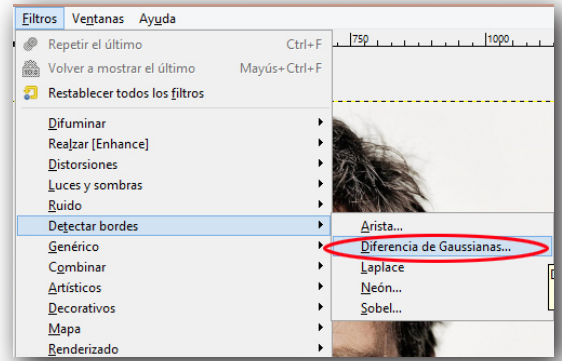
Filtros Ventanas Ayuda

750 1000

Repetir el último Ctrl+F
Volver a mostrar el último Mayús+Ctrl+F
Restablecer todos los filtros

Difuminar
Realzar [Enhance]
Distorsiones
Luces y sombras
Ruido
Detectar bordes
Genérico
Combinar
Artísticos
Decorativos
Mapa
Renderizado

Arista...
Diferencia de Gaussianas...
Laplace
Neón...
Sobel...